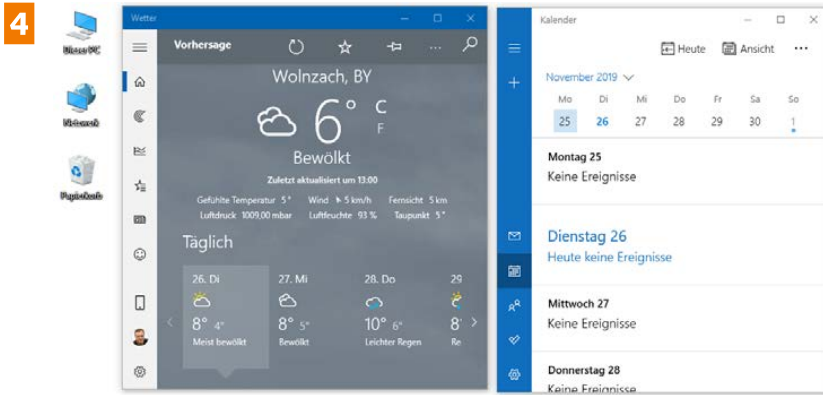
4

Dieser PC

Netzwerk

Papierkorb

Wetter

Vorhersage

Wolnzach, BY

6° C F

Bewölkt

Zuletzt aktualisiert um 13:00

Gefühlte Temperatur 5° Wind 5 km/h Fernsicht 5 km
Luftdruck 1009,00 mbar Luftfeuchte 93 % Taupunkt 5°

Täglich

26. Di
8° 4°
Meist bewölkt

27. Mi
8° 5°
Bewölkt

28. Do
10° 6°
Leichter Regen

29
8°
Re

Kalender

Heute Ansicht ···

November 2019

| Mo | Di | Mi | Do | Fr | Sa | So |
|---|---|---|---|---|---|---|
| 25 | 26 | 27 | 28 | 29 | 30 | 1 |

Montag 25
Keine Ereignisse

Dienstag 26
Heute keine Ereignisse

Mittwoch 27
Keine Ereignisse

Donnerstag 28
Keine Ereignisse